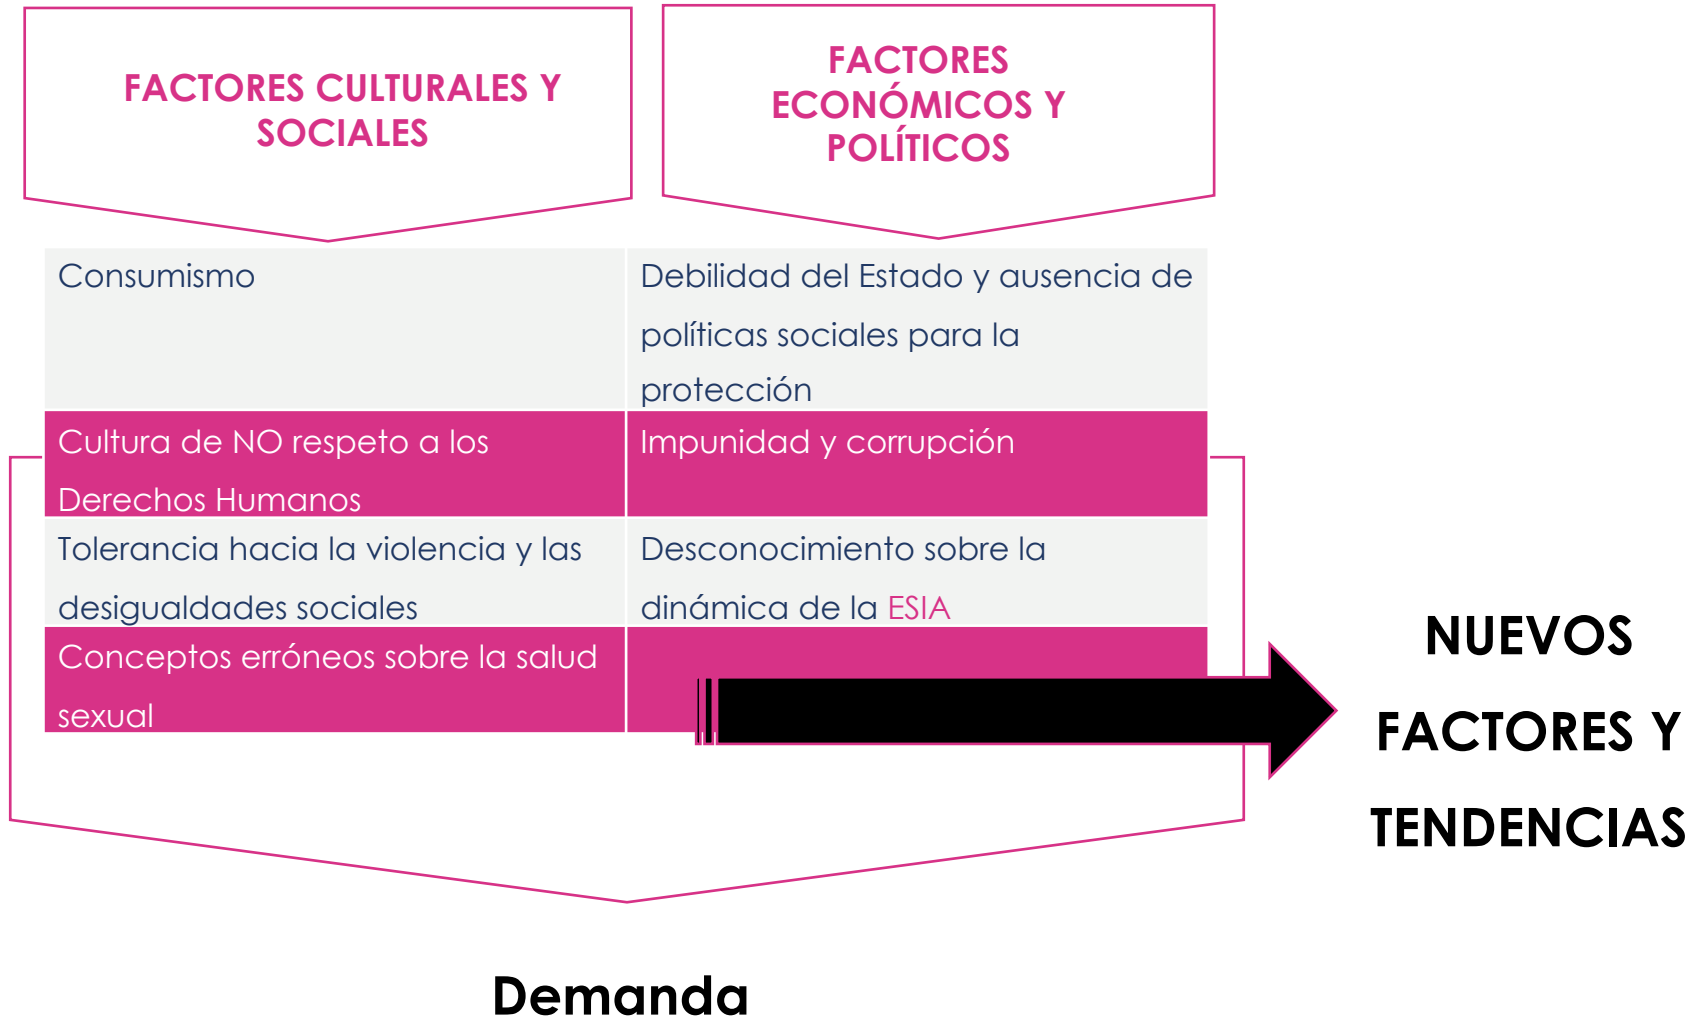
FACTORES CULTURALES Y SOCIALES

FACTORES ECONÓMICOS Y POLÍTICOS

| | |
|---|---|
| Consumismo | Debilidad del Estado y ausencia de políticas sociales para la protección |
| Cultura de NO respeto a los Derechos Humanos | Impunidad y corrupción |
| Tolerancia hacia la violencia y las desigualdades sociales | Desconocimiento sobre la dinámica de la ESIA |
| Conceptos erróneos sobre la salud sexual | |

NUEVOS FACTORES Y TENDENCIAS

Demanda